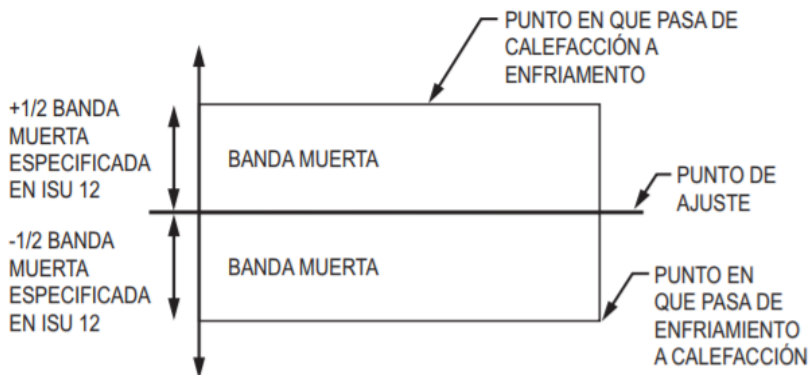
PUNTO EN QUE PASA DE CALEFACCIÓN A ENFRIAMENTO

+1/2 BANDA MUERTA ESPECIFICADA EN ISU 12

BANDA MUERTA

PUNTO DE AJUSTE

-1/2 BANDA MUERTA ESPECIFICADA EN ISU 12

BANDA MUERTA

PUNTO EN QUE PASA DE ENFRIAMIENTO A CALEFACCIÓN